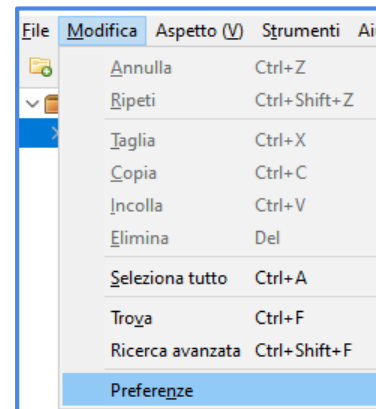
File Modifica Aspetto (V) Strumenti Ai

Annulla Ctrl+Z
Ripeti Ctrl+Shift+Z
Taglia Ctrl+X
Copia Ctrl+C
Incolla Ctrl+V
Elimina Del
Seleziona tutto Ctrl+A
Trova Ctrl+F
Ricerca avanzata Ctrl+Shift+F
Preferenze